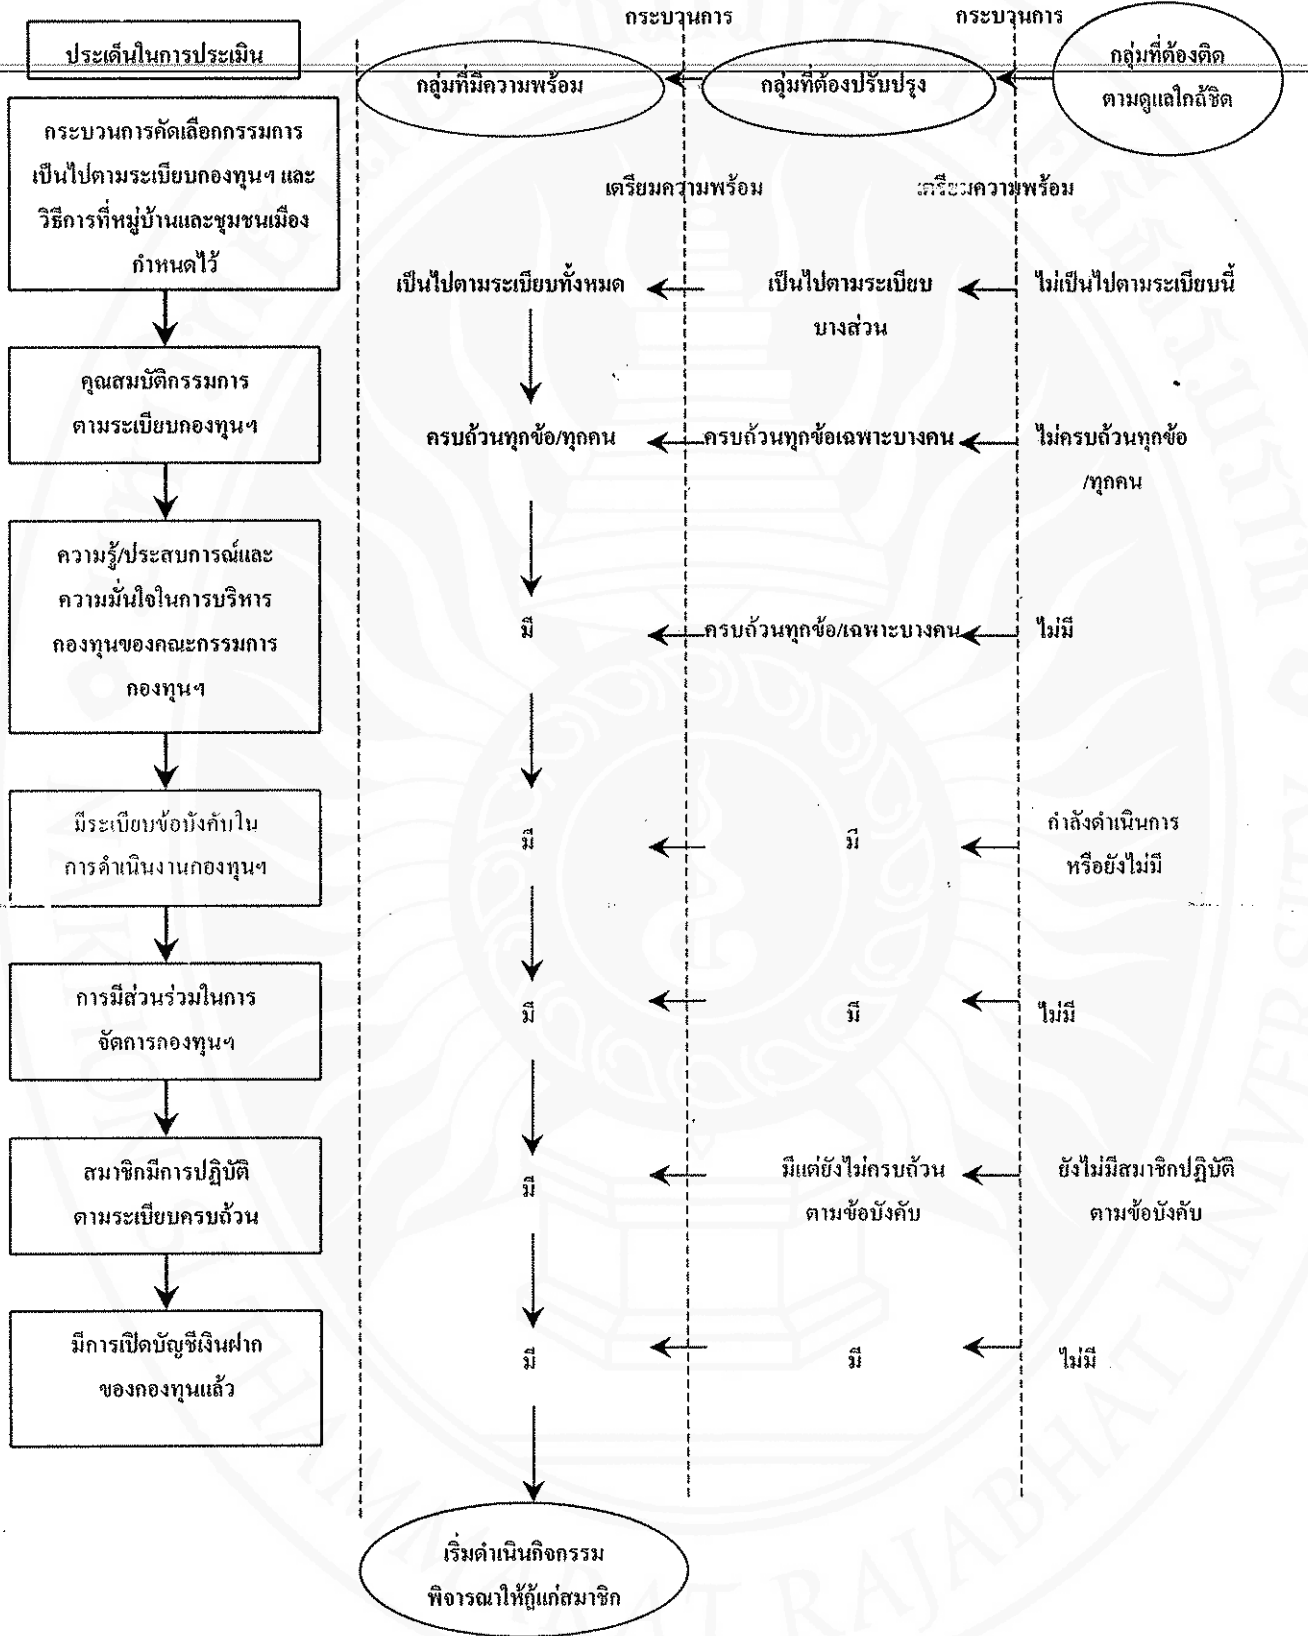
กระบวนการ

กระบวนการ

ประเด็นในการประเมิน

กลุ่มที่มีความพร้อม

กลุ่มที่ต้องปรับปรุง

กลุ่มที่ต้องติดตามดูแลใกล้ชิด

เตรียมความพร้อม

เตรียมความพร้อม

กระบวนการคัดเลือกกรรมการเป็นไปตามระเบียบกองทุนฯ และวิธีการที่หมู่บ้านและชุมชนเมืองกำหนดไว้

เป็นไปตามระเบียบทั้งหมด

เป็นไปตามระเบียบบางส่วน

ไม่เป็นไปตามระเบียบนี้

คุณสมบัติกรรมการตามระเบียบกองทุนฯ

ครบถ้วนทุกข้อ/ทุกคน

ครบถ้วนทุกข้อเฉพาะบางคน

ไม่ครบถ้วนทุกข้อ/ทุกคน

ความรู้/ประสบการณ์และความมั่นใจในการบริหารกองทุนของคณะกรรมการกองทุนฯ

มี

ครบถ้วนทุกข้อ/เฉพาะบางคน

ไม่มี

มีระเบียบข้อบังคับในการดำเนินงานกองทุนฯ

มี

มี

กำลังดำเนินการหรือยังไม่มี

การมีส่วนร่วมในการจัดการกองทุนฯ

มี

มี

ไม่มี

สมาชิกมีการปฏิบัติตามระเบียบครบถ้วน

มี

มีแต่ยังไม่ครบถ้วนตามข้อบังคับ

ยังไม่มีสมาชิกปฏิบัติตามข้อบังคับ

มีการเปิดบัญชีเงินฝากของกองทุนแล้ว

มี

มี

ไม่มี

เริ่มดำเนินกิจกรรมพิจารณาให้กู้แก่สมาชิก